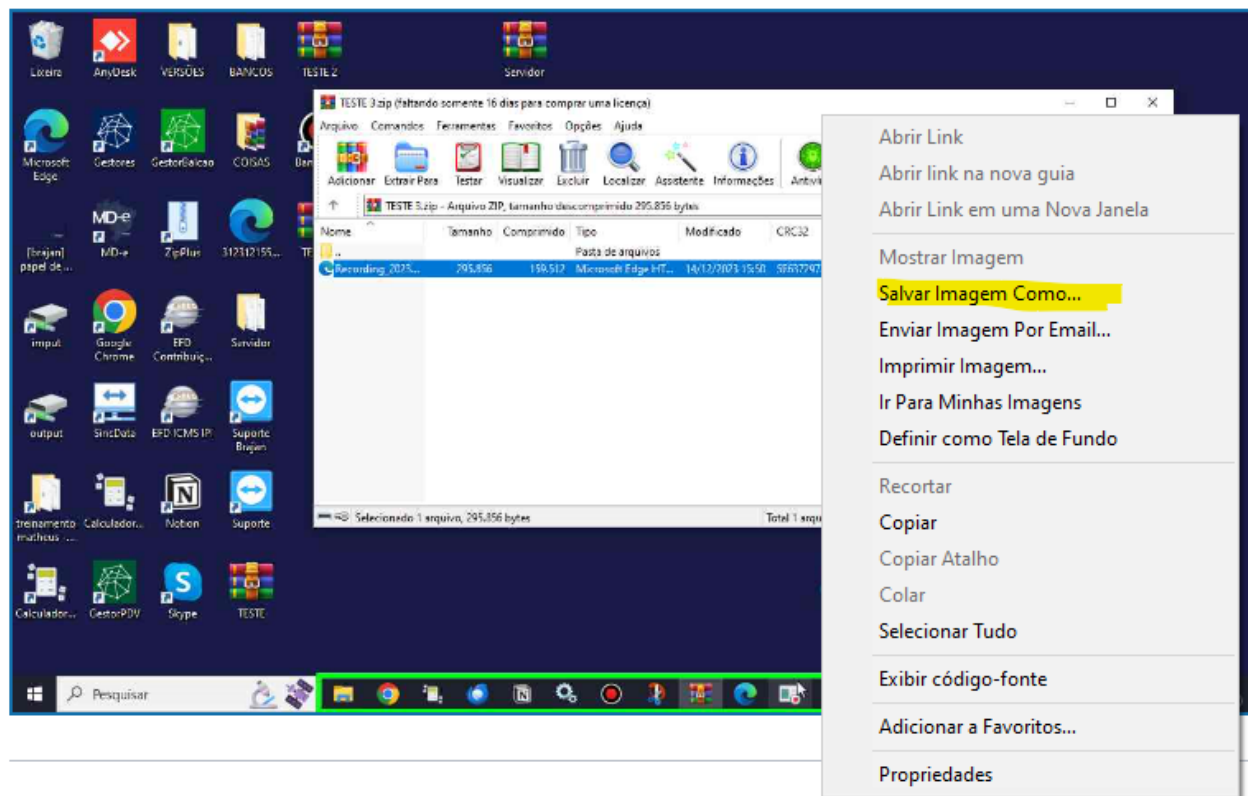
Lixeira AnyDesk VERSÕES BANCOS TESTE 2 Servidor

Microsoft Edge Gestores GestorBalcao COISAS

[brajan] papel de ... MD-e ZipPlus 312312155...

imput Google Chrome EFD Contribuiç...

output SincData EFD ICMS IPI Suporte Brajan

treinamento matheus ... Calculador... Notion Suporte

Calculador... GestorPDV Skype TESTE

TESTE 3.zip (faltando somente 16 dias para comprar uma licença)

Arquivo Comandos Ferramentas Favoritos Opções Ajuda

Adicionar Extrair Para Testar Visualizar Excluir Localizar Assistente Informações Antivi

TESTE 3.zip - Arquivo ZIP, tamanho descomprimido 295.856 bytes

| Nome | Tamanho | Comprimido | Tipo | Modificado | CRC32 |
|---|---|---|---|---|---|
| .. | | | Pasta de arquivos | | |
| Recording_2023... | 295.856 | 159.512 | Microsoft Edge HT... | 14/12/2023 15:50 | 5F637297 |

Selecionado 1 arquivo, 295.856 bytes

Total 1 arqu

Pesquisar

Abrir Link
Abrir link na nova guia
Abrir Link em uma Nova Janela

Mostrar Imagem
Salvar Imagem Como...
Enviar Imagem Por Email...
Imprimir Imagem...
Ir Para Minhas Imagens
Definir como Tela de Fundo

Recortar
Copiar
Copiar Atalho
Colar
Selecionar Tudo

Exibir código-fonte

Adicionar a Favoritos...

Propriedades